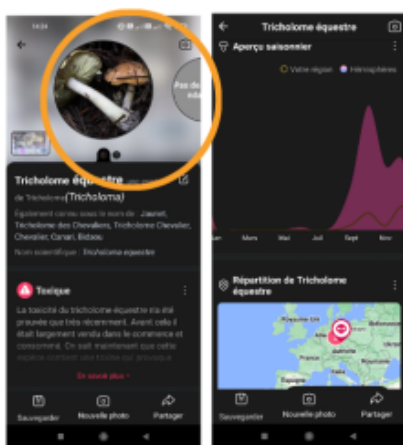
14:34

Pas de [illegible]

Tricholome équestre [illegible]

de Tricholoma (Tricholoma)

Également connu sous le nom de : Jaunet, Tricholome des Chevaliers, Tricholome Chevalier, Chevalier, Canari, Bidaou

Nom scientifique : Tricholoma equestre

Toxique

La toxicité du tricholome équestre n'a été prouvée que très récemment. Avant cela il était largement vendu dans le commerce et consommé. On sait maintenant que cette espèce contient une toxine qui provoque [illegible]

En savoir plus

Sauvegarder
Nouvelle photo
Partager

Tricholome équestre

Aperçu saisonnier

Votre région
Hémisphères

Jan
Mars
Mai
Juil
Sept
Nov

Répartition de Tricholome équestre

Sauvegarder
Nouvelle photo
Partager